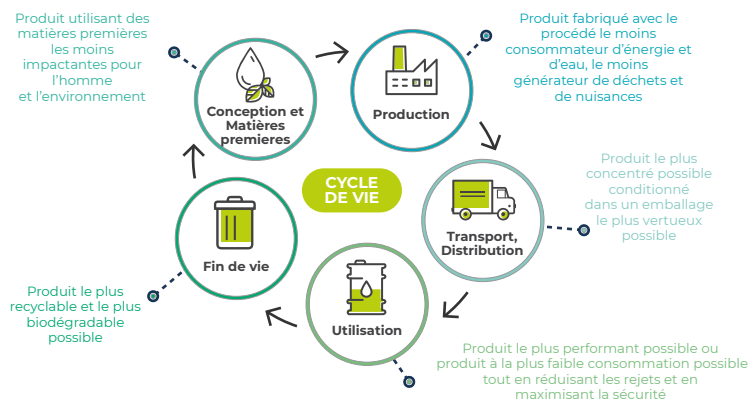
Produit utilisant des matières premières les moins impactantes pour l'homme et l'environnement

Conception et Matières premieres

Produit fabriqué avec le procédé le moins consommateur d'énergie et d'eau, le moins générateur de déchets et de nuisances

Production

CYCLE DE VIE

Produit le plus concentré possible conditionné dans un emballage le plus vertueux possible

Transport, Distribution

Fin de vie

Produit le plus recyclable et le plus biodégradable possible

Utilisation

Produit le plus performant possible ou produit à la plus faible consommation possible tout en réduisant les rejets et en maximisant la sécurité